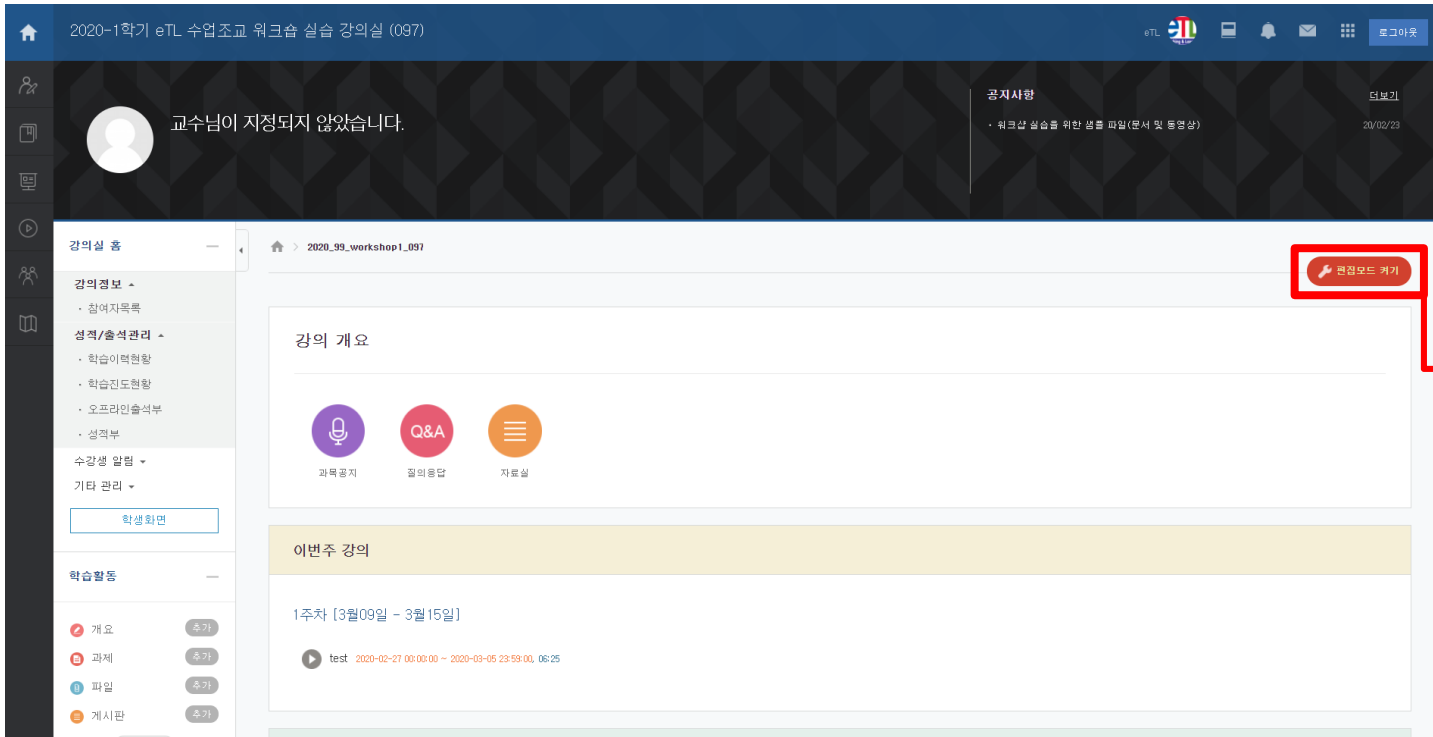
2020-1학기 eTL 수업조교 워크숍 실습 강의실 (097)

eTL

로그아웃

교수님이 지정되지 않았습니다.

공지사항

더보기

· 워크샵 실습을 위한 샘플 파일(문서 및 동영상)

20/02/23

강의실 홈

강의정보

· 참여자목록

성적/출석관리

· 학습이력현황

· 학습진도현황

· 오프라인출석부

· 성적부

수강생 알림

기타 관리

학생화면

학습활동

개요 추가

과제 추가

파일 추가

게시판 추가

2020_99_workshop1_097

편집모드 켜기

강의 개요

과목공지

Q&A

질의응답

자료실

이번주 강의

1주차 [3월09일 - 3월15일]

test 2020-02-27 00:00:00 ~ 2020-03-05 23:59:00, 06:25